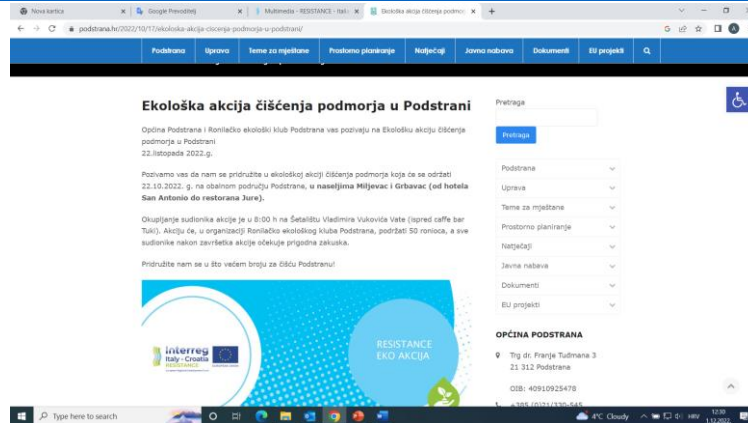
Nova kartica | Google Prevoditelj | Multimedia - RESISTANCE - Itali | Ekološka akcija čišćenja podmo

podstrana.hr/2022/10/17/ekoloska-akcija-ciscenja-podmorja-u-podstrani/

Podstrana | Uprava | Teme za mještane | Prostorno planiranje | Natječaji | Javna nabava | Dokumenti | EU projekti

Ekološka akcija čišćenja podmorja u Podstrani

Općina Podstrana i Ronilačko ekološki klub Podstrana vas pozivaju na Ekološku akciju čišćenja podmorja u Podstrani
22.listopada 2022.g.

Pozivamo vas da nam se pridružite u ekološkoj akciji čišćenja podmorja koja će se održati 22.10.2022. g. na obalnom području Podstrana, u naseljima Miljevac i Grbavac (od hotela San Antonio do restorana Jure).

Okupljanje sudionika akcije je u 8:00 h na Šetalištu Vladimira Vukovića Vate (ispred caffe bar Tuki). Akciju će, u organizaciji Ronilačko ekološkog kluba Podstrana, podržati 50 ronioca, a sve sudionike nakon završetka akcije očekuje prigodna zakuska.

Pridružite nam se u što većem broju za čišću Podstranu!

Interreg
Italy - Croatia
RESISTANCE

RESISTANCE
EKO AKCIJA

Pretraga

Pretraga

Podstrana
Uprava
Teme za mještane
Prostorno planiranje
Natječaji
Javna nabava
Dokumenti
EU projekti

OPĆINA PODSTRANA

Trg dr. Franje Tuđmana 3
21 312 Podstrana

OIB: 40910925478

+385 (0)21/330-545

Type here to search

4°C Cloudy HRV 12:30 1.12.2022.